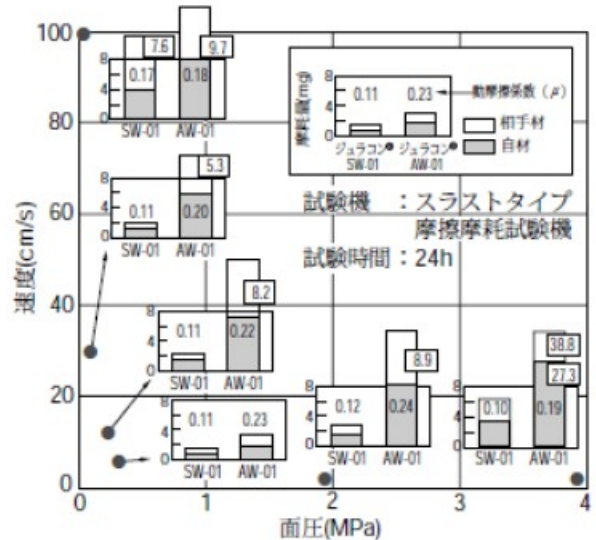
100
80
60
40
20
0
速度(cm/s)
0
1
2
3
4
面圧(MPa)

7.6
9.7
8
4
0
0.17
0.18
SW-01
AW-01

摩耗量(mg)
0.11
0.23
動摩擦係数（μ）
ジュラコン® SW-01
ジュラコン® AW-01
相手材
自材

5.3
8
4
0
0.11
0.20
SW-01
AW-01

試験機　：スラストタイプ摩擦摩耗試験機
試験時間：24h

8.2
8
4
0
0.11
0.22
SW-01
AW-01

8
4
0
0.11
0.23
SW-01
AW-01

8.9
8
4
0
0.12
0.24
SW-01
AW-01

38.8
27.3
8
4
0
0.10
0.19
SW-01
AW-01